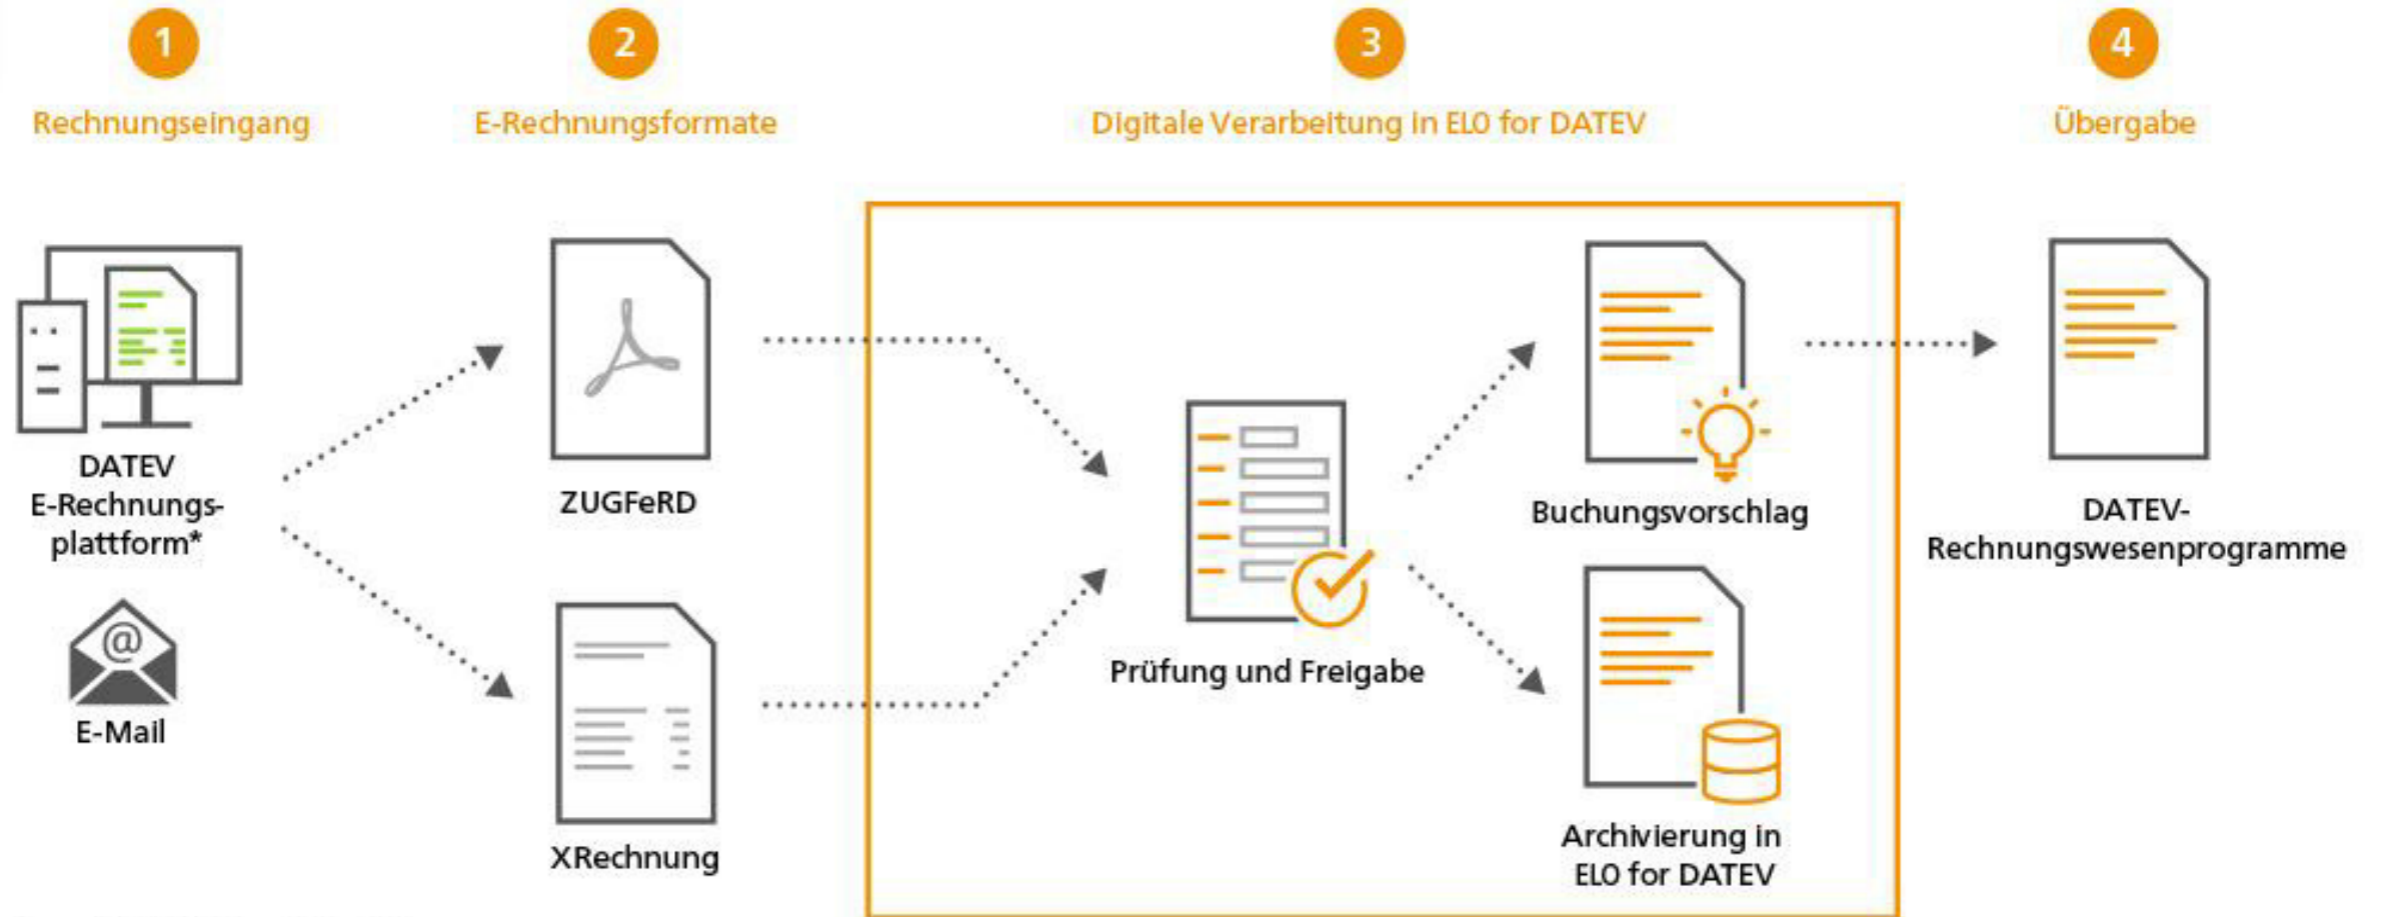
1
Rechnungseingang

2
E-Rechnungsformate

3
Digitale Verarbeitung in ELO for DATEV

4
Übergabe

DATEV E-Rechnungsplattform*

E-Mail

ZUGFeRD

XRechnung

Prüfung und Freigabe

Buchungsvorschlag

Archivierung in ELO for DATEV

DATEV-Rechnungswesenprogramme